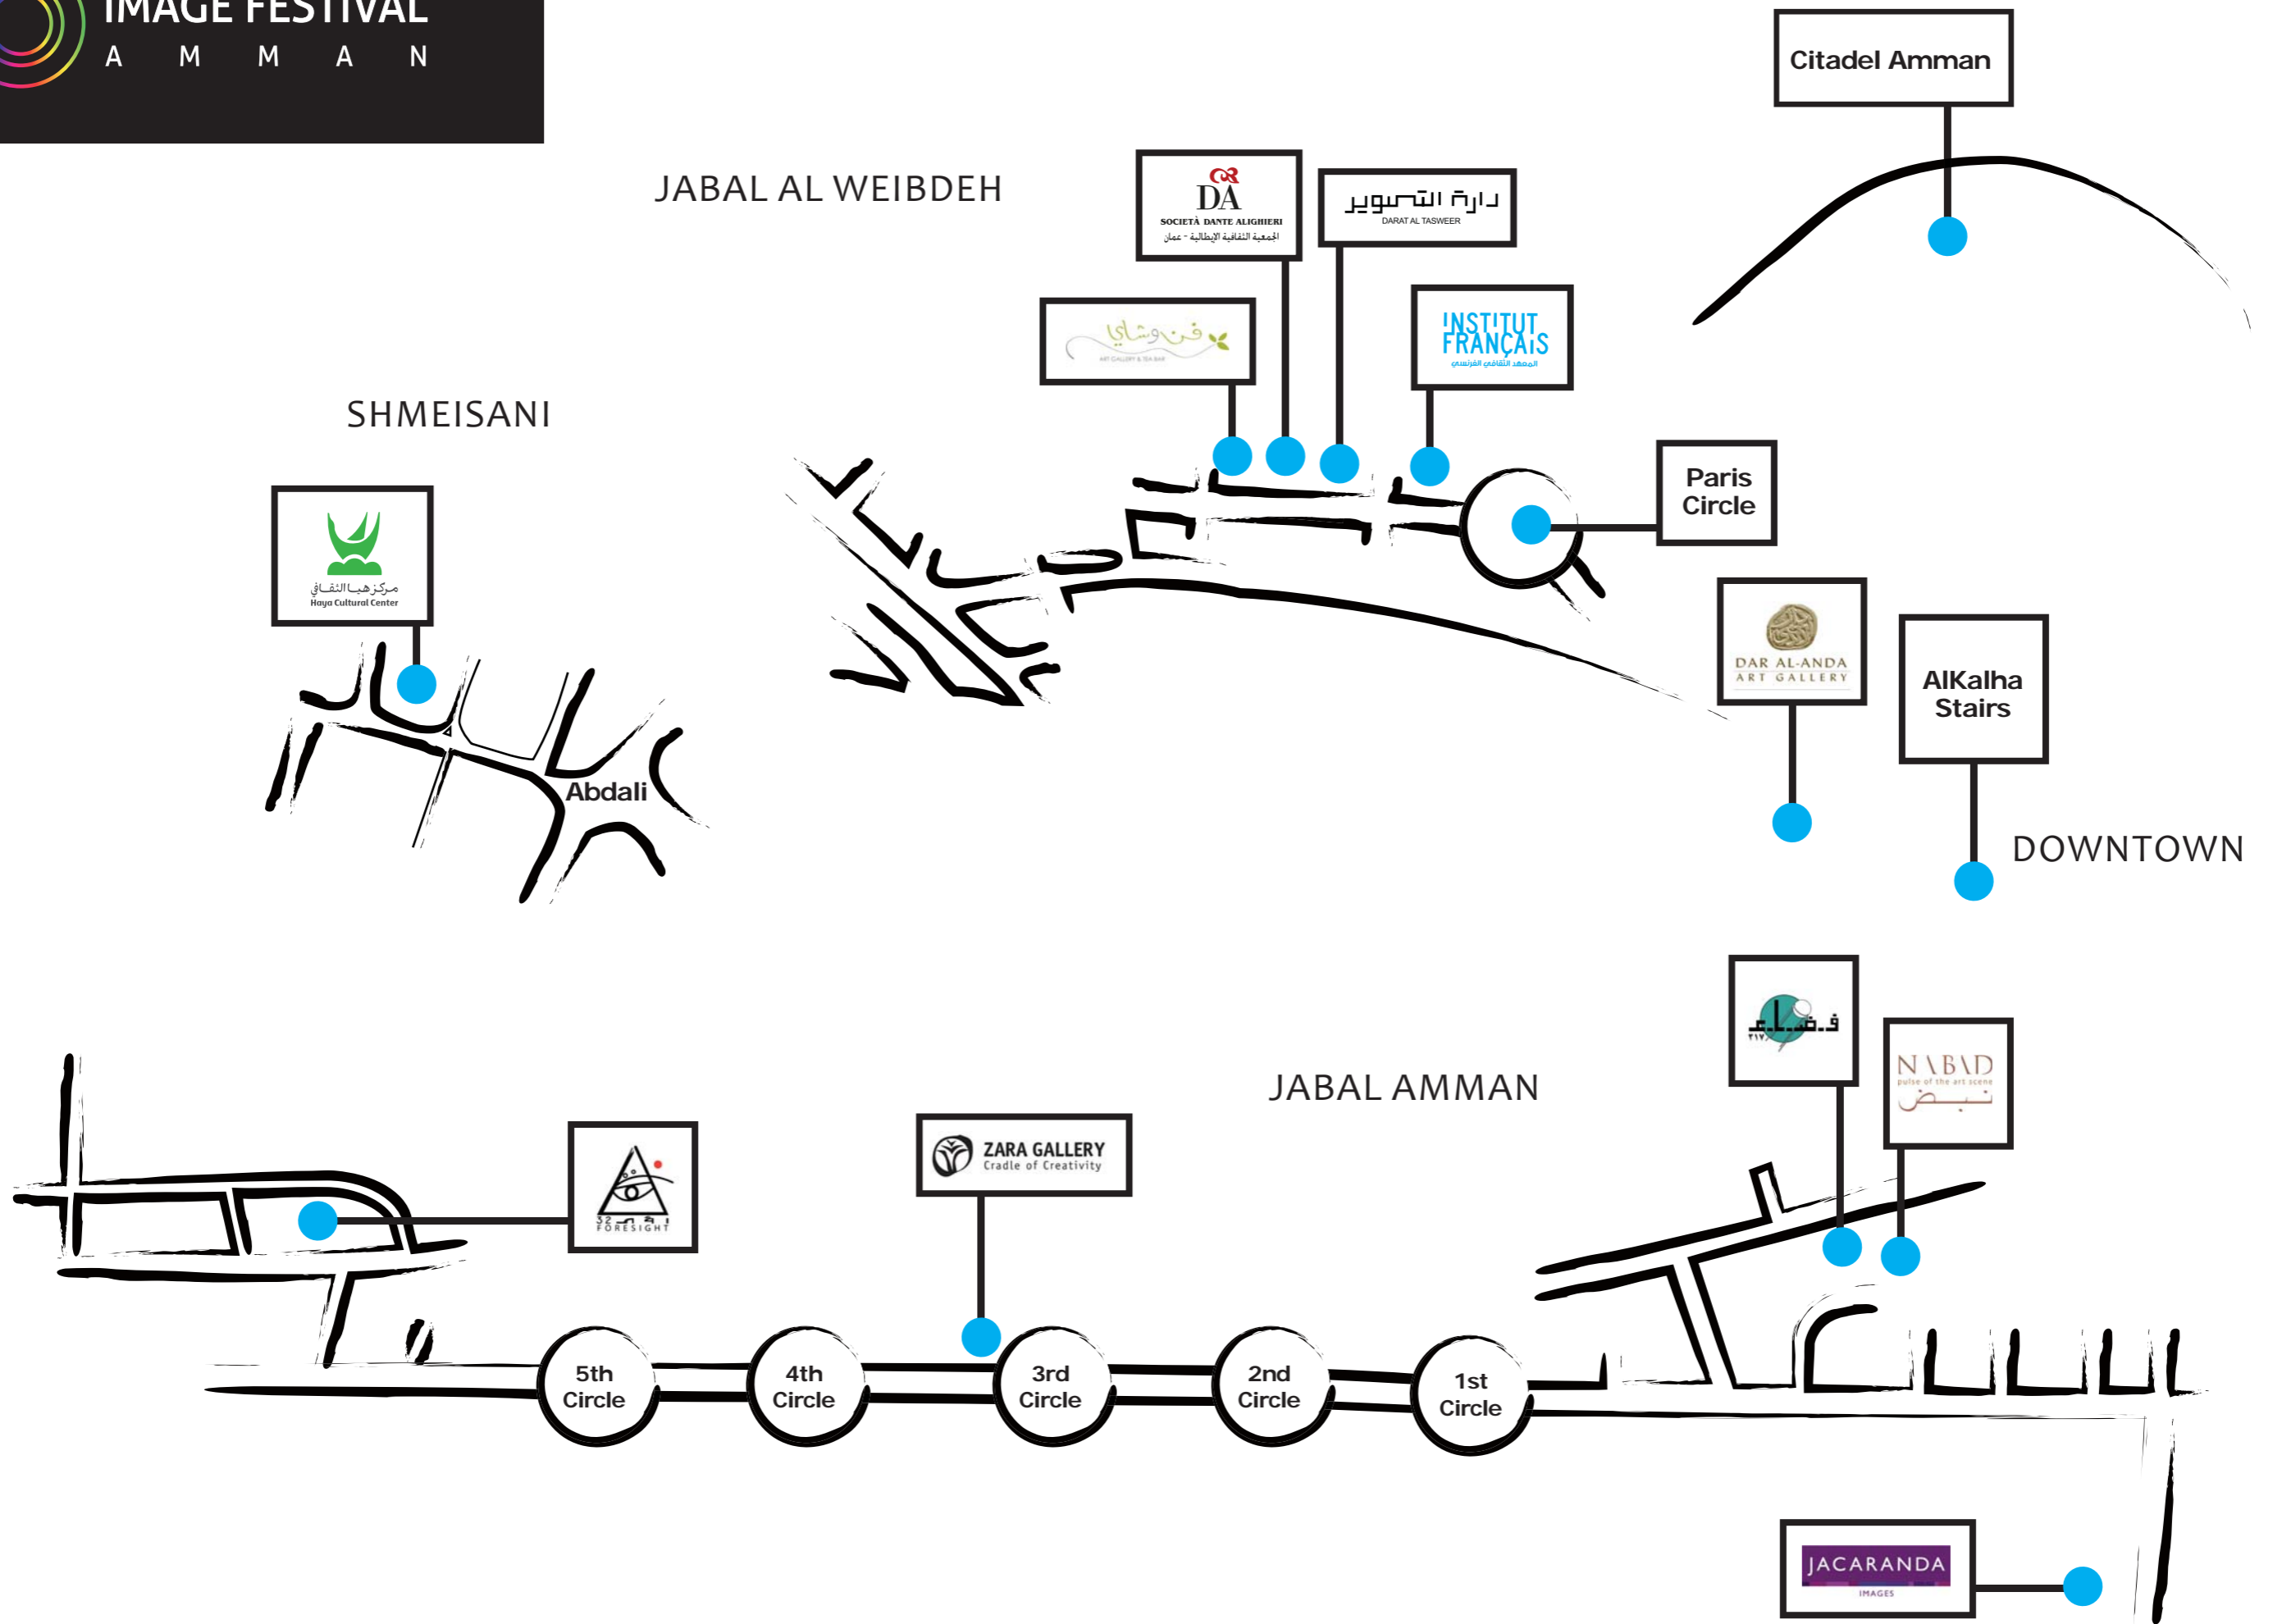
IMAGE FESTIVAL
A M M A N

Citadel Amman

JABAL AL WEIBDEH

DA
SOCIETÀ DANTE ALIGHIERI
الجمعية الثقافية الإيطالية - عمان

دارة التصوير
DARAT AL TASWEER

فن وشاي
ART GALLERY & TEA BAR

INSTITUT FRANÇAIS
المعهد الثقافي الفرنسي

SHMEISANI

Paris Circle

مركز هيا الثقافي
Haya Cultural Center

Abdali

DAR AL-ANDA
ART GALLERY

AlKalha Stairs

DOWNTOWN

فضاء
٣١٧

NABAD
pulse of the art scene
نبض

JABAL AMMAN

32 رؤية
FORESIGHT

ZARA GALLERY
Cradle of Creativity

5th Circle

4th Circle

3rd Circle

2nd Circle

1st Circle

JACARANDA
IMAGES